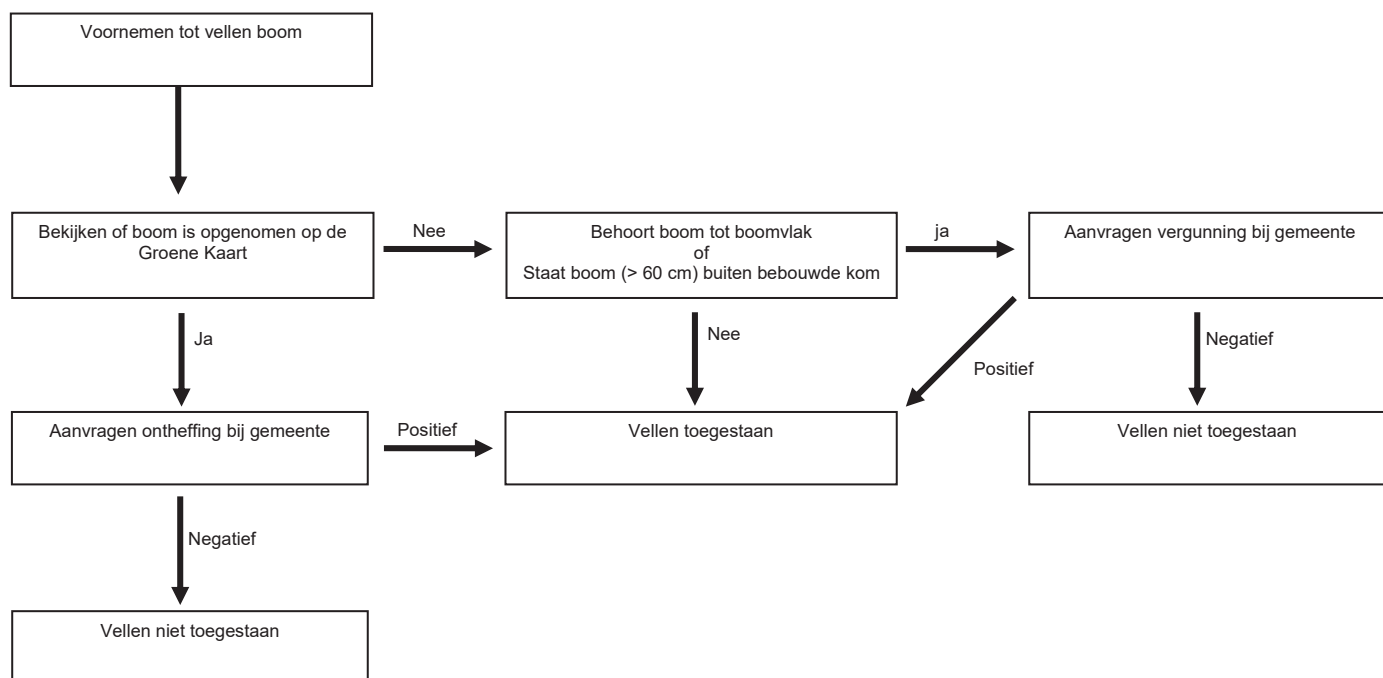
Voornemen tot vellen boom

Bekijken of boom is opgenomen op de Groene Kaart

Nee

Behoort boom tot boomvlak
of
Staat boom (> 60 cm) buiten bebouwde kom

ja

Aanvragen vergunning bij gemeente

Ja

Nee

Positief

Negatief

Aanvragen ontheffing bij gemeente

Positief

Vellen toegestaan

Vellen niet toegestaan

Negatief

Vellen niet toegestaan